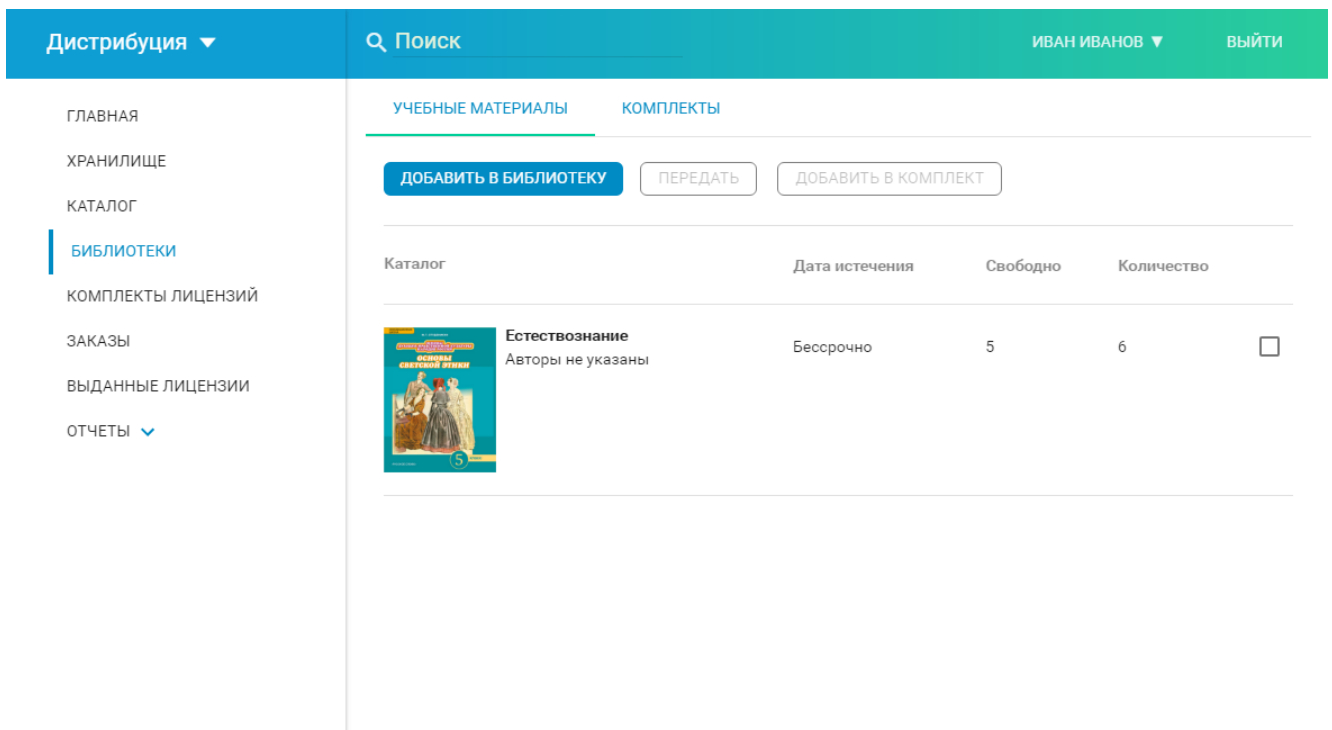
Дистрибуция ▼

Поиск

ИВАН ИВАНОВ ▼

ВЫЙТИ

ГЛАВНАЯ

ХРАНИЛИЩЕ

КАТАЛОГ

БИБЛИОТЕКИ

КОМПЛЕКТЫ ЛИЦЕНЗИЙ

ЗАКАЗЫ

ВЫДАННЫЕ ЛИЦЕНЗИИ

ОТЧЕТЫ

УЧЕБНЫЕ МАТЕРИАЛЫ

КОМПЛЕКТЫ

ДОБАВИТЬ В БИБЛИОТЕКУ

ПЕРЕДАТЬ

ДОБАВИТЬ В КОМПЛЕКТ

| Каталог | Дата истечения | Свободно | Количество | |
|---|---|---|---|---|
| Естествознание Авторы не указаны | Бессрочно | 5 | 6 | |

ОСНОВЫ СВЕТСКОЙ ЭТИКИ

5